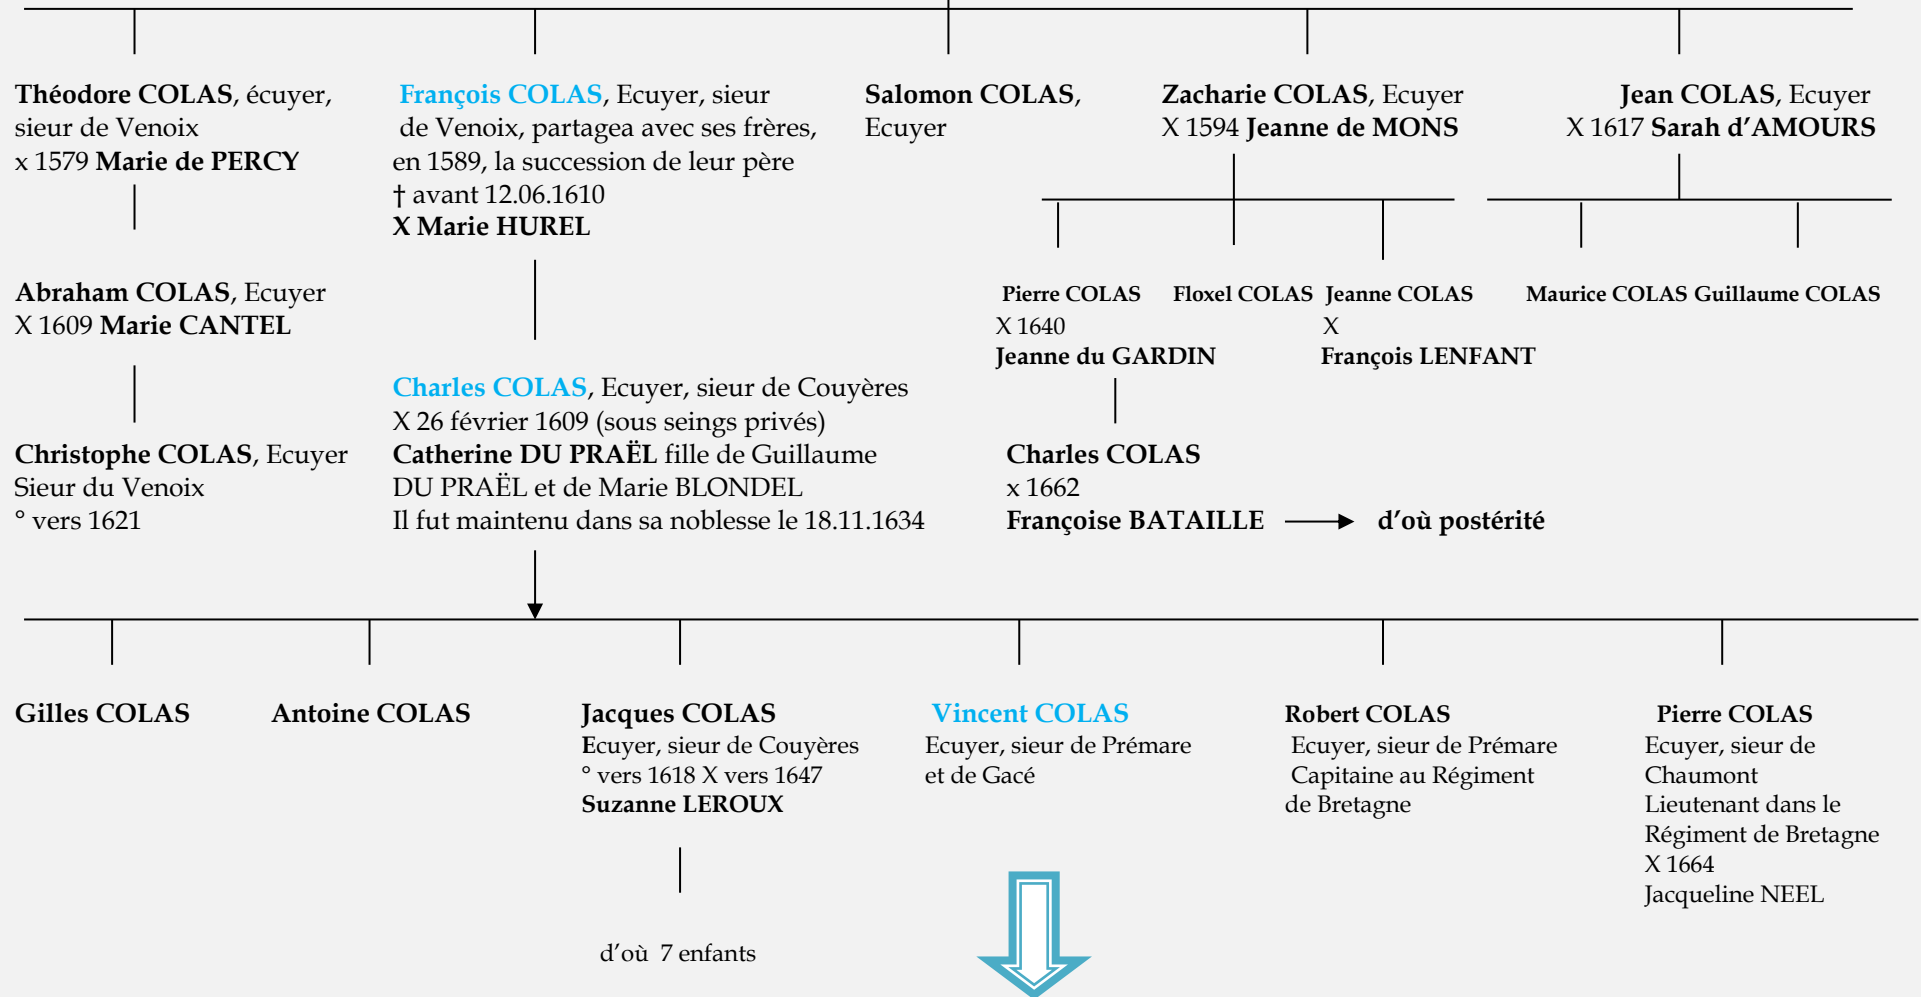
Théodore COLAS, écuyer, sieur de Venoix
x 1579 Marie de PERCY

François COLAS, Ecuyer, sieur de Venoix, partagea avec ses frères, en 1589, la succession de leur père
† avant 12.06.1610
X Marie HUREL

Salomon COLAS, Ecuyer

Zacharie COLAS, Ecuyer
X 1594 Jeanne de MONS

Jean COLAS, Ecuyer
X 1617 Sarah d'AMOURS

Abraham COLAS, Ecuyer
X 1609 Marie CANTEL

Pierre COLAS
X 1640
Jeanne du GARDIN

Floxel COLAS

Jeanne COLAS
X
François LENFANT

Maurice COLAS

Guillaume COLAS

Charles COLAS, Ecuyer, sieur de Couyères
X 26 février 1609 (sous seings privés)
Catherine DU PRAËL fille de Guillaume DU PRAËL et de Marie BLONDEL
Il fut maintenu dans sa noblesse le 18.11.1634

Christophe COLAS, Ecuyer
Sieur du Venoix
° vers 1621

Charles COLAS
x 1662
Françoise BATAILLE

d'où postérité

Gilles COLAS

Antoine COLAS

Jacques COLAS
Ecuyer, sieur de Couyères
° vers 1618 X vers 1647
Suzanne LEROUX

d'où 7 enfants

Vincent COLAS
Ecuyer, sieur de Prémare et de Gacé

Robert COLAS
Ecuyer, sieur de Prémare
Capitaine au Régiment de Bretagne

Pierre COLAS
Ecuyer, sieur de Chaumont
Lieutenant dans le Régiment de Bretagne
X 1664
Jacqueline NEEL